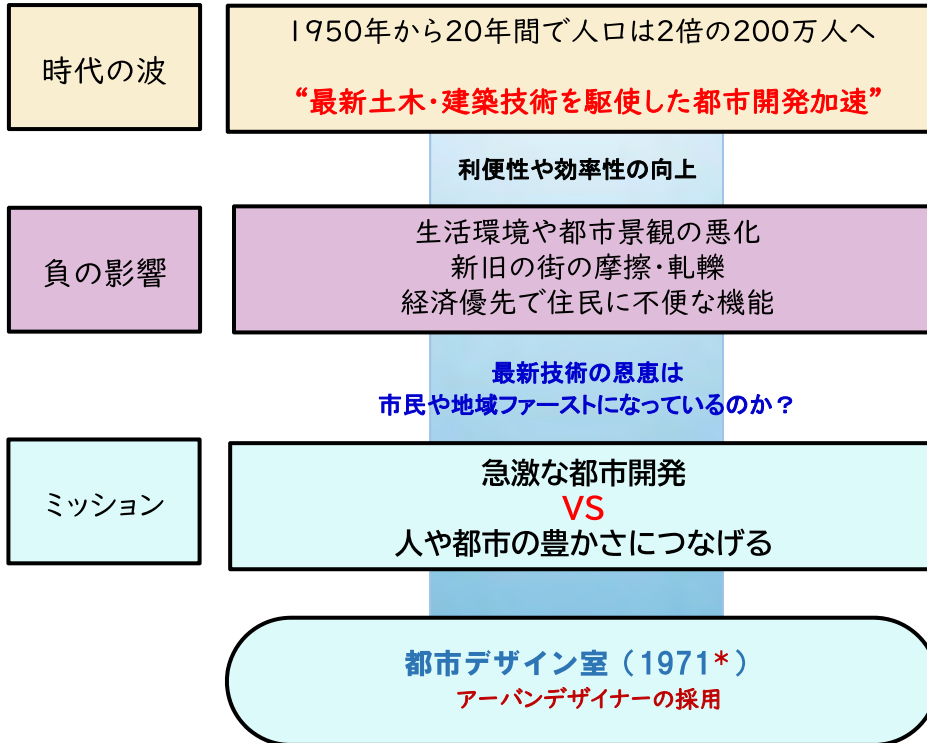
時代の波

1950年から20年間で人口は2倍の200万人へ

“最新土木・建築技術を駆使した都市開発加速”

利便性や効率性の向上

負の影響

生活環境や都市景観の悪化
新旧の街の摩擦・軋轢
経済優先で住民に不便な機能

最新技術の恩恵は
市民や地域ファーストになっているのか？

ミッション

急激な都市開発
VS
人や都市の豊かさにつなげる

都市デザイン室（1971*）
アーバンデザイナーの採用